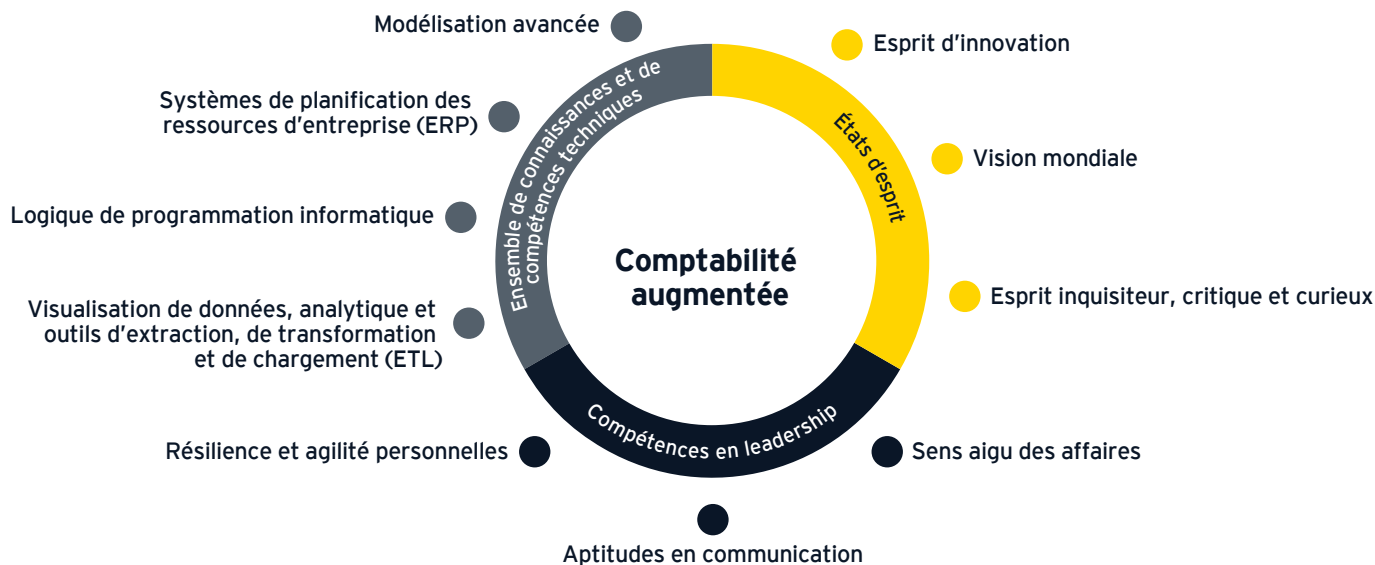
Modélisation avancée

Systèmes de planification des ressources d'entreprise (ERP)

Logique de programmation informatique

Visualisation de données, analytique et outils d'extraction, de transformation et de chargement (ETL)

Ensemble de connaissances et de compétences techniques

Esprit d'innovation

Vision mondiale

États d'esprit

Esprit inquisiteur, critique et curieux

Comptabilité augmentée

Compétences en leadership

Résilience et agilité personnelles

Sens aigu des affaires

Aptitudes en communication